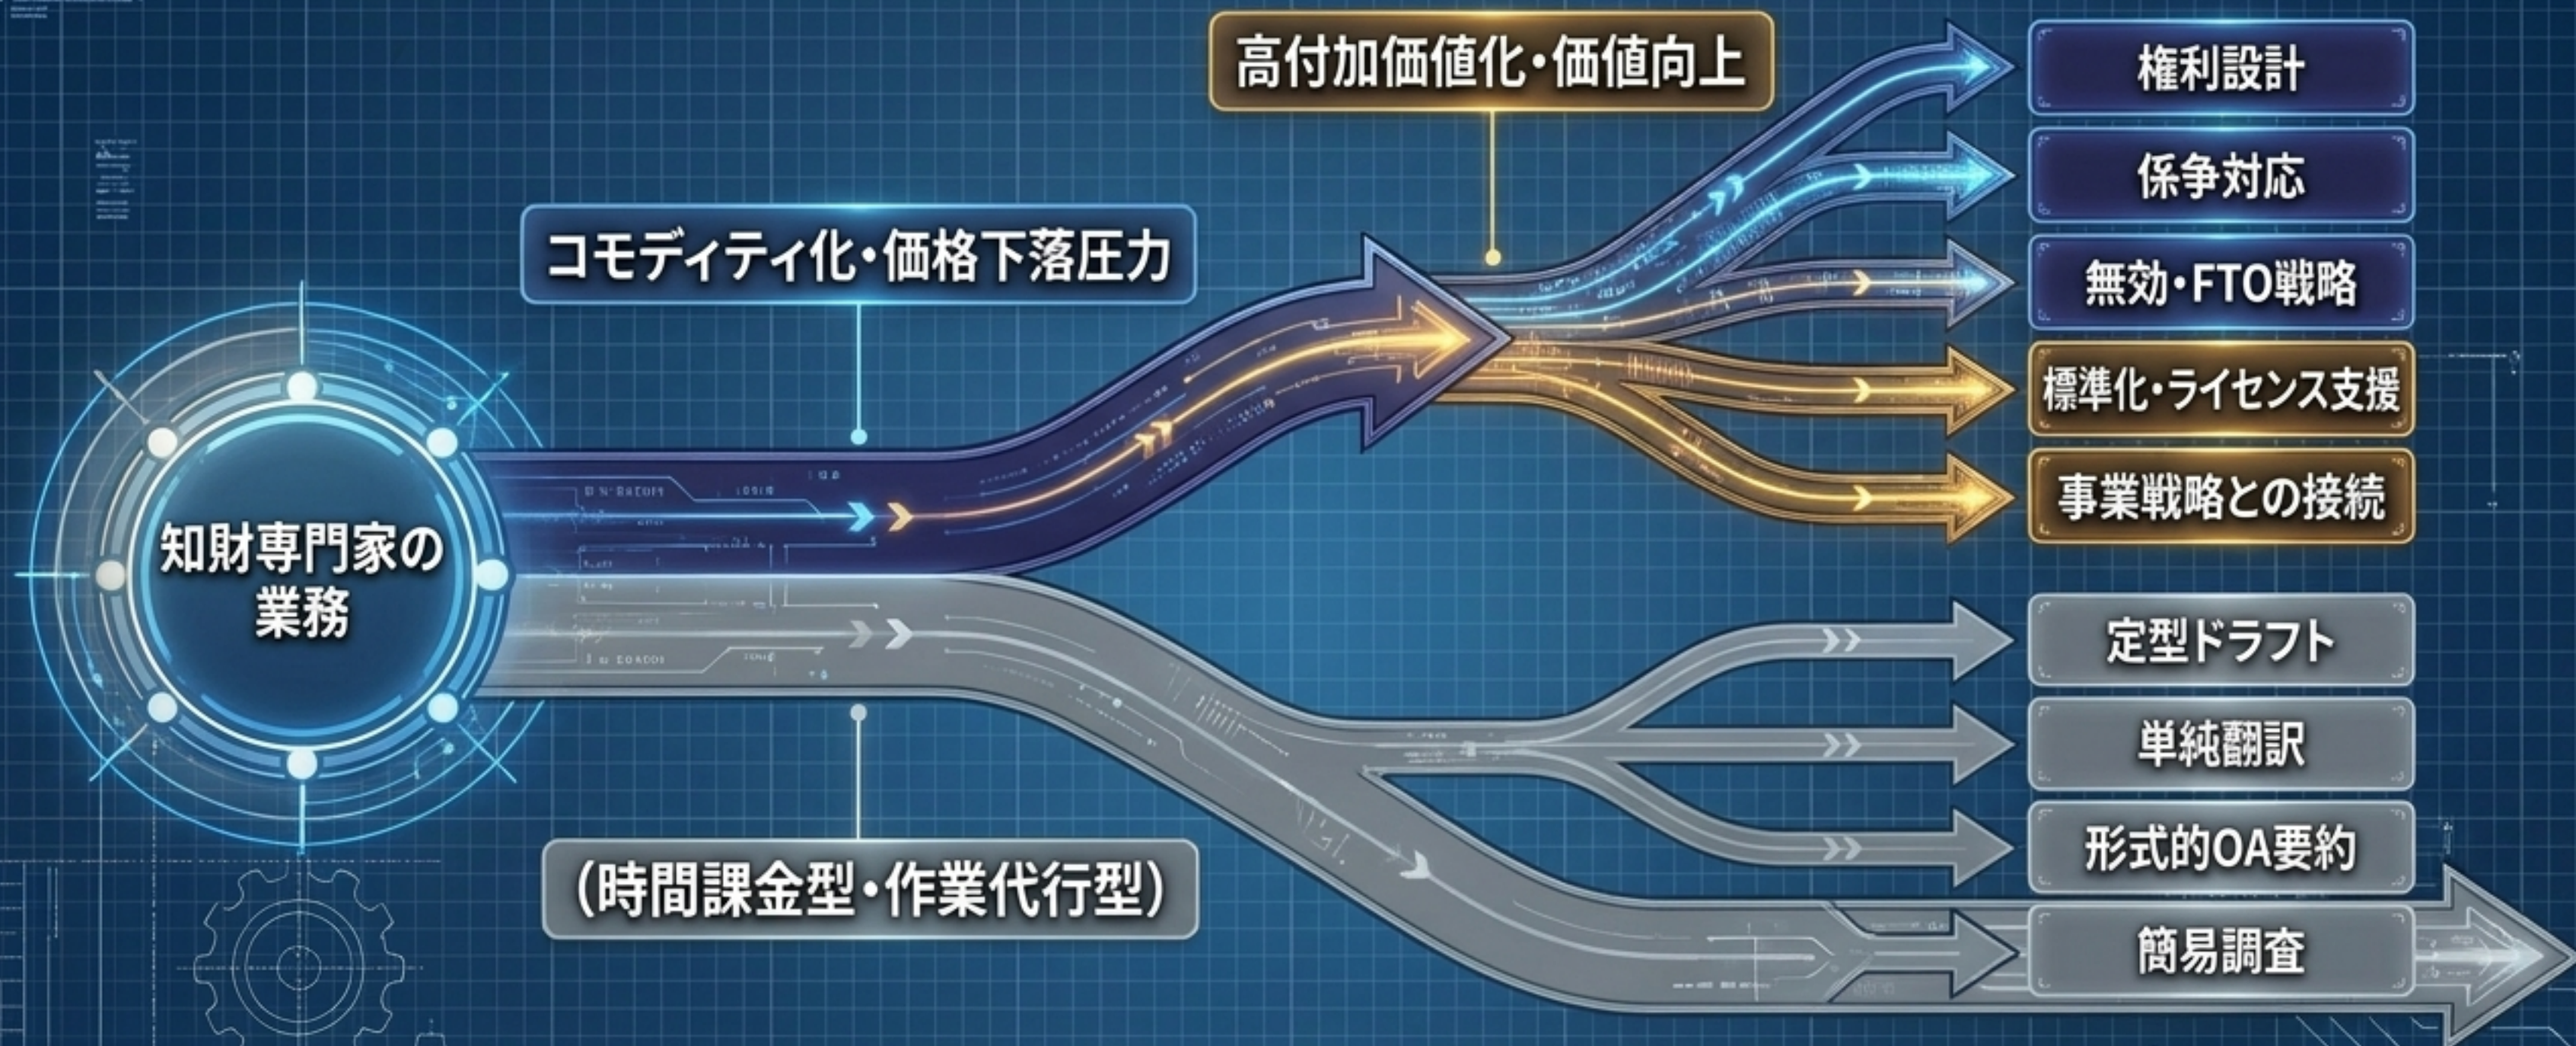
知財専門家の業務

コモディティ化・価格下落圧力

高付加価値化・価値向上

権利設計

係争対応

無効・FTO戦略

標準化・ライセンス支援

事業戦略との接続

(時間課金型・作業代行型)

定型ドラフト

単純翻訳

形式的OA要約

簡易調査